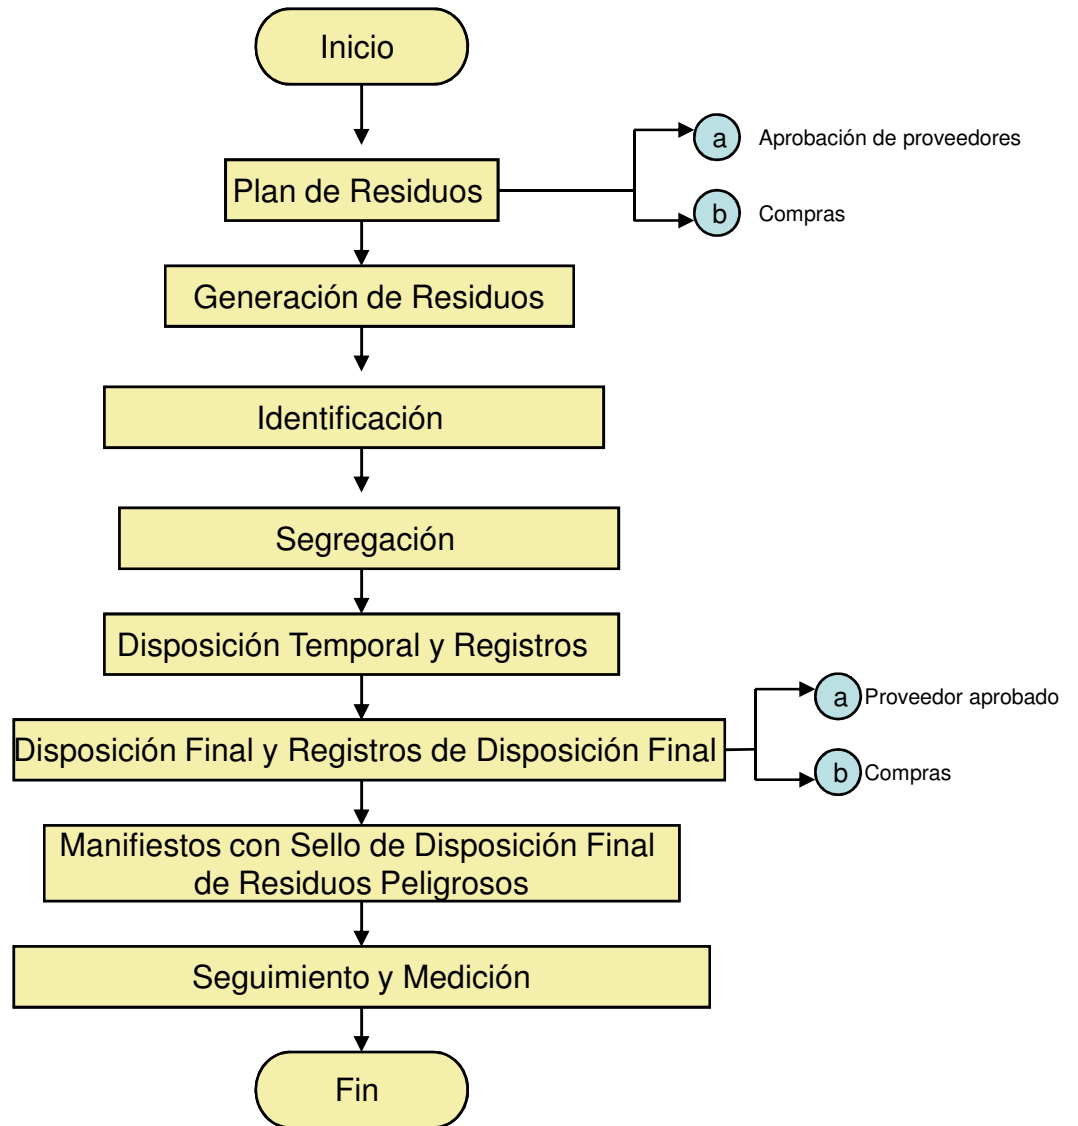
Inicio

Plan de Residuos

a Aprobación de proveedores

b Compras

Generación de Residuos

Identificación

Segregación

Disposición Temporal y Registros

Disposición Final y Registros de Disposición Final

a Proveedor aprobado

b Compras

Manifiestos con Sello de Disposición Final de Residuos Peligrosos

Seguimiento y Medición

Fin